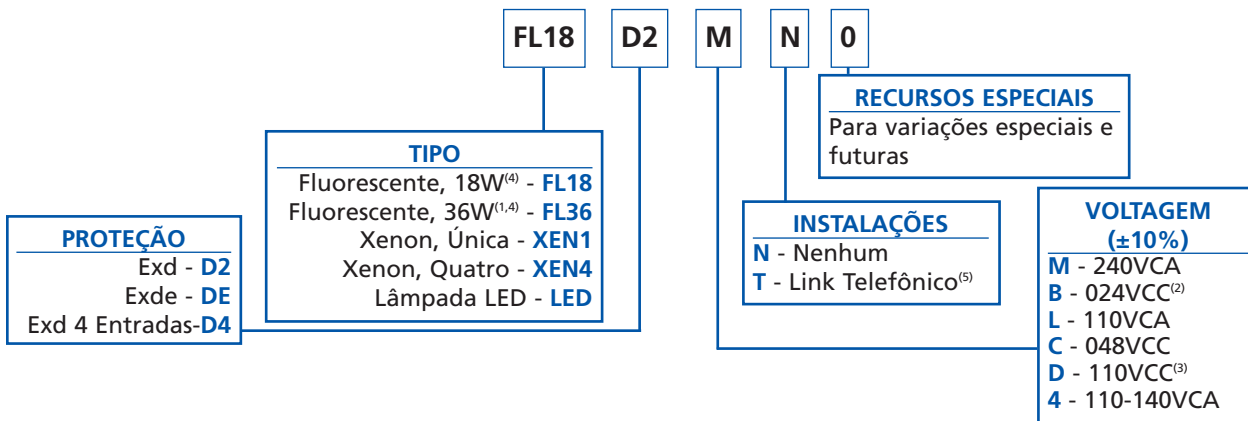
FL18 D2 M N 0

RECURSOS ESPECIAIS
Para variações especiais e futuras

TIPO
Fluorescente, 18W$^{(4)}$ - FL18
Fluorescente, 36W$^{(1,4)}$ - FL36
Xenon, Única - XEN1
Xenon, Quatro - XEN4
Lâmpada LED - LED

PROTEÇÃO
Exd - D2
Exde - DE
Exd 4 Entradas-D4

INSTALAÇÕES
N - Nenhum
T - Link Telefônico$^{(5)}$

VOLTAGEM (±10%)
M - 240VCA
B - 024VCC$^{(2)}$
L - 110VCA
C - 048VCC
D - 110VCC$^{(3)}$
4 - 110-140VCA